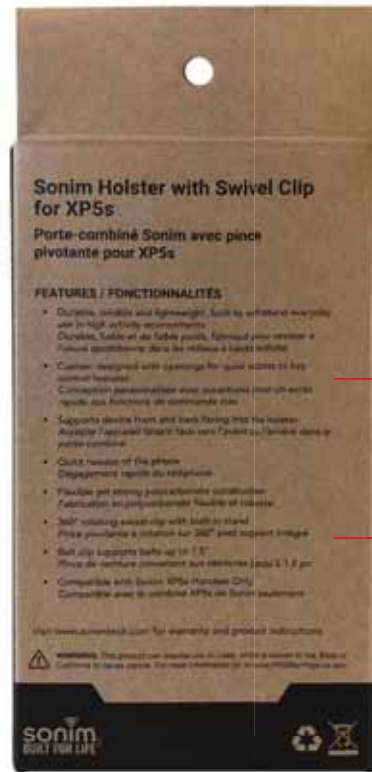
Sonim Holster with Swivel Clip for XP5s
Porte-combiné Sonim avec pince pivotante pour XP5s

FEATURES / FONCTIONNALITÉS

• Durable, reliable and lightweight, built to withstand everyday use in high activity environments
Durable, fiable et de faible poids, fabriqué pour résister à l'usure quotidienne dans les milieux à haute activité

• Custom designed with openings for quick access to key control features
Conception personnalisée avec ouvertures pour un accès rapide aux fonctions de commande clés

• Supports device front and back facing into the holster
Accepter l'appareil faisant face vers l'avant ou l'arrière dans le porte-combiné

• Quick release of the phone
Dégagement rapide du téléphone

• Flexible yet strong polycarbonate construction
Fabrication en polycarbonate flexible et robuste

• 360° rotating swivel clip with built-in stand
Pince pivotante à rotation sur 360° avec support intégré

• Belt clip supports belts up to 1.5"
Pince de ceinture convenant aux ceintures jusqu'à 1,5 po

• Compatible with Sonim XP5s Handset Only
Compatible avec le combiné XP5s de Sonim seulement

Visit www.sonimtech.com for warranty and product instructions

WARNING: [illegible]

sonim
BUILT FOR LIFE